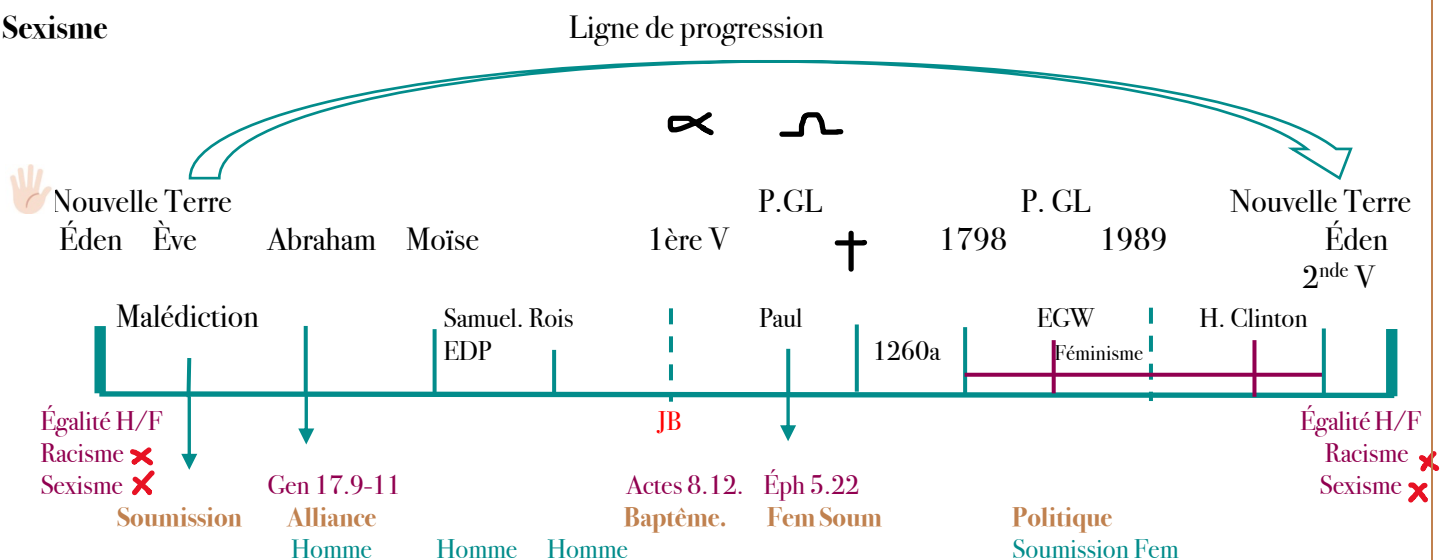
Sexisme

Ligne de progression

Nouvelle Terre
Éden Ève Abraham Moïse 1ère V P.GL 1798 P. GL 1989 Nouvelle Terre Éden $2^{nde}$ V

Malédiction Samuel. Rois EDP Paul 1260a EGW Féminisme H. Clinton

Égalité H/F
Racisme
Sexisme

JB

Égalité H/F
Racisme
Sexisme

Gen 17.9-11 Actes 8.12. Éph 5.22

Soumission Alliance Baptême. Fem Soum Politique

Homme Homme Homme Soumission Fem